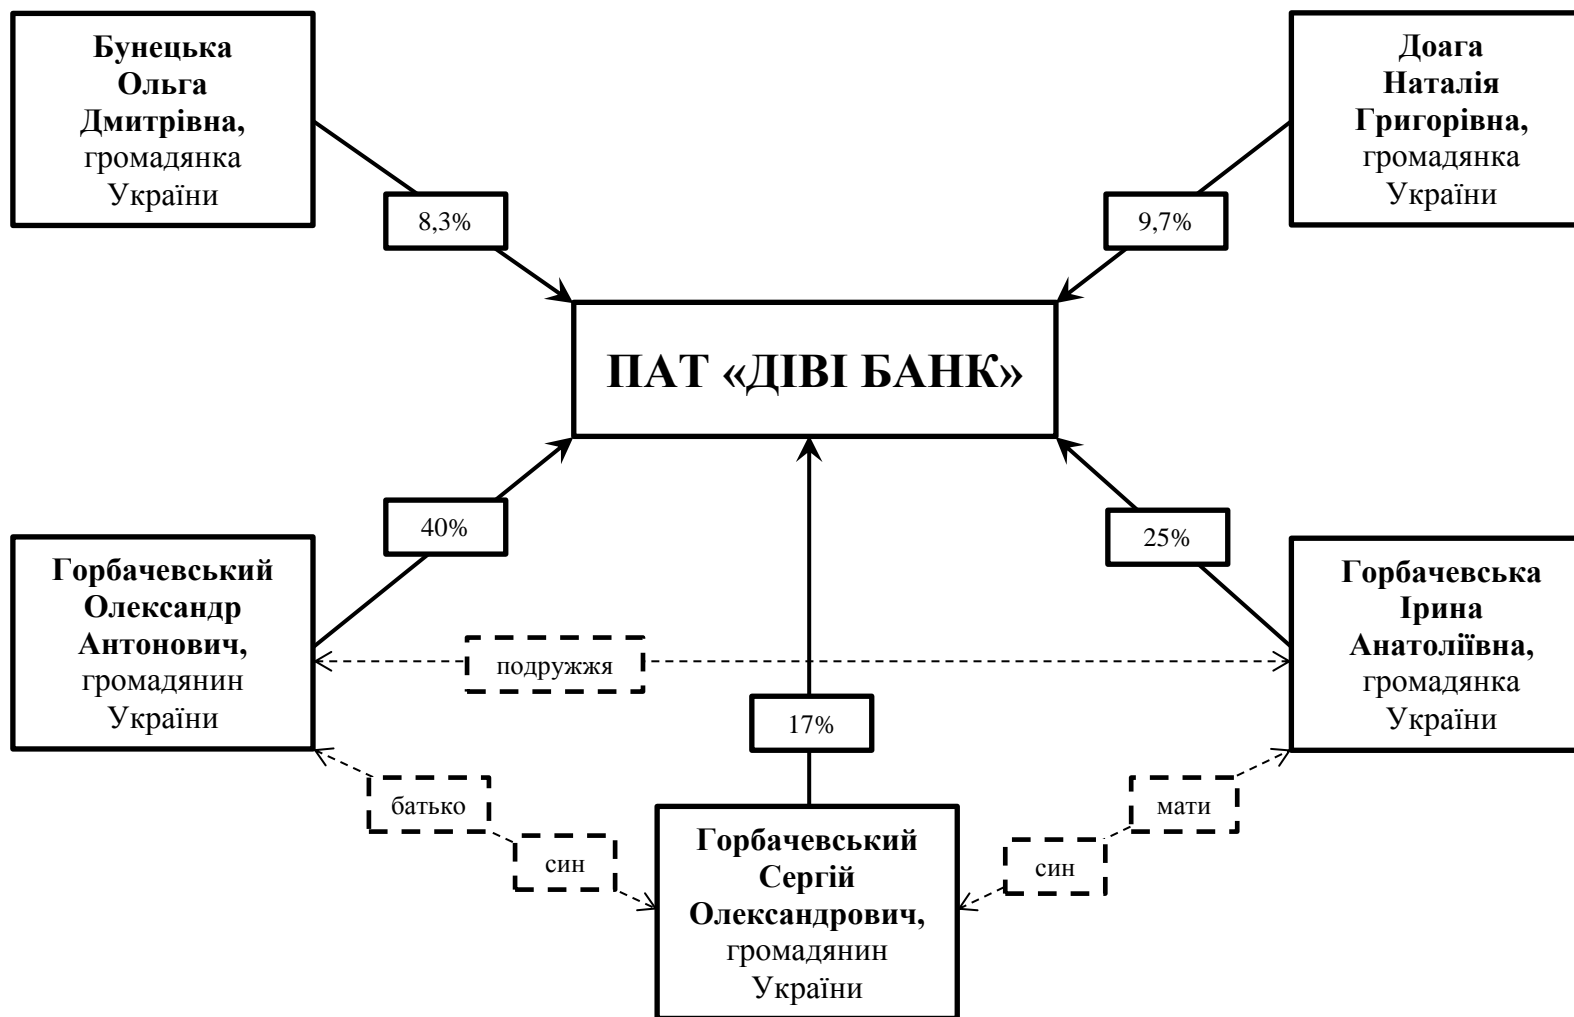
Бунецька Ольга Дмитрівна, громадянка України

8,3%

Доага Наталія Григорівна, громадянка України

9,7%

ПАТ «ДІВІ БАНК»

40%

25%

Горбачевський Олександр Антонович, громадянин України

подружжя

Горбачевська Ірина Анатоліївна, громадянка України

17%

батько

син

Горбачевський Сергій Олександрович, громадянин України

мати

син